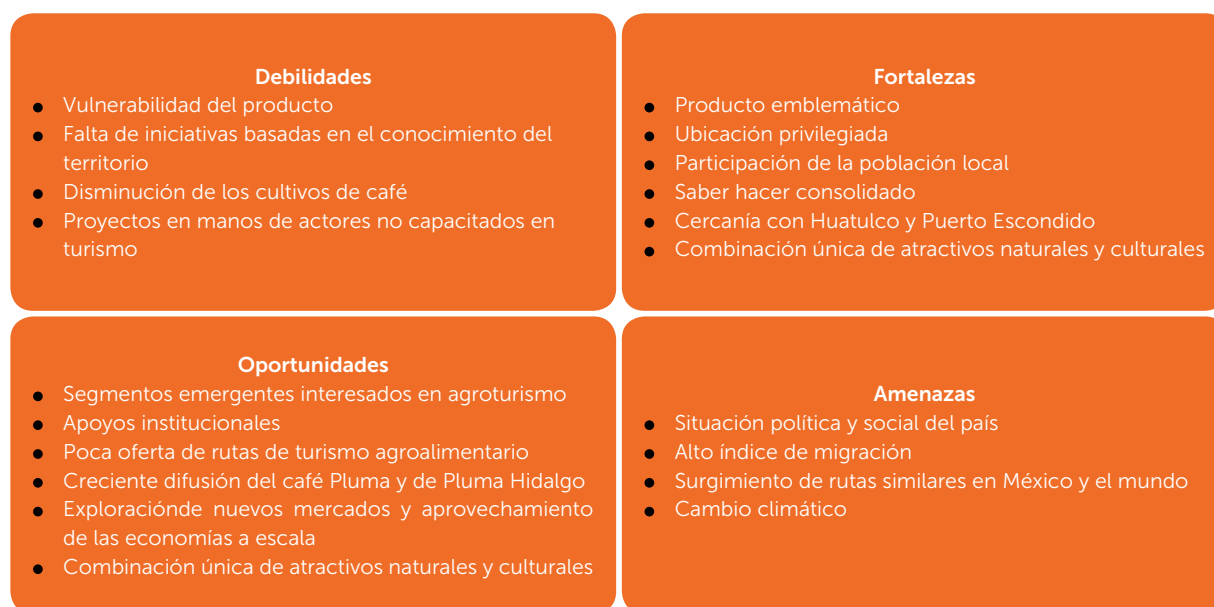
Debilidades
- Vulnerabilidad del producto
- Falta de iniciativas basadas en el conocimiento del territorio
- Disminución de los cultivos de café
- Proyectos en manos de actores no capacitados en turismo

Fortalezas
- Producto emblemático
- Ubicación privilegiada
- Participación de la población local
- Saber hacer consolidado
- Cercanía con Huatulco y Puerto Escondido
- Combinación única de atractivos naturales y culturales

Oportunidades
- Segmentos emergentes interesados en agroturismo
- Apoyos institucionales
- Poca oferta de rutas de turismo agroalimentario
- Creciente difusión del café Pluma y de Pluma Hidalgo
- Exploraciónde nuevos mercados y aprovechamiento de las economías a escala
- Combinación única de atractivos naturales y culturales

Amenazas
- Situación política y social del país
- Alto índice de migración
- Surgimiento de rutas similares en México y el mundo
- Cambio climático